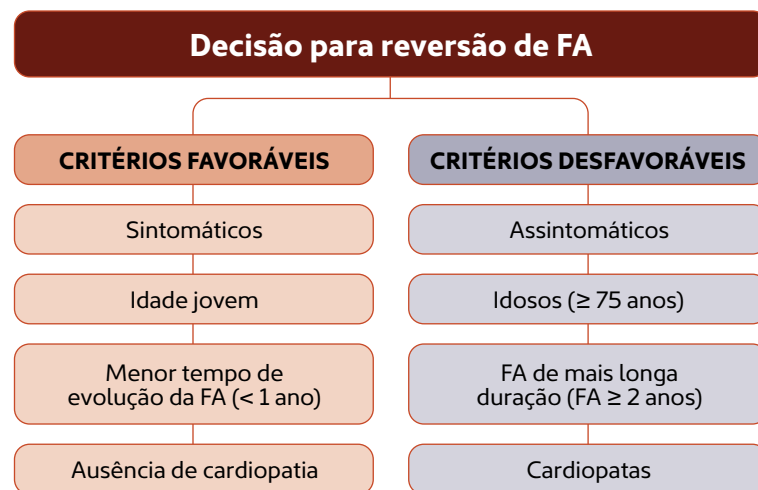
Decisão para reversão de FA

CRITÉRIOS FAVORÁVEIS

Sintomáticos

Idade jovem

Menor tempo de evolução da FA (< 1 ano)

Ausência de cardiopatia

CRITÉRIOS DESFAVORÁVEIS

Assintomáticos

Idosos (≥ 75 anos)

FA de mais longa duração (FA ≥ 2 anos)

Cardiopatas